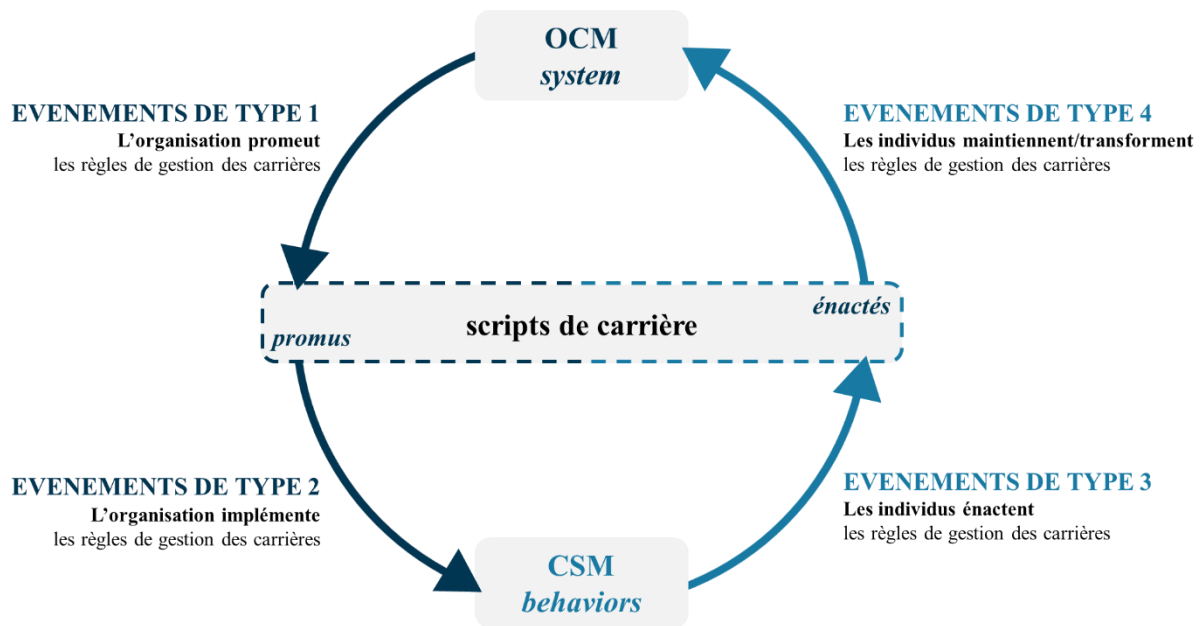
OCM
system

EVENEMENTS DE TYPE 1
L'organisation promeut
les règles de gestion des carrières

EVENEMENTS DE TYPE 4
Les individus maintiennent/transforment
les règles de gestion des carrières

énactés
scripts de carrière
promus

EVENEMENTS DE TYPE 2
L'organisation implémente
les règles de gestion des carrières

EVENEMENTS DE TYPE 3
Les individus énactent
les règles de gestion des carrières

CSM
behaviors